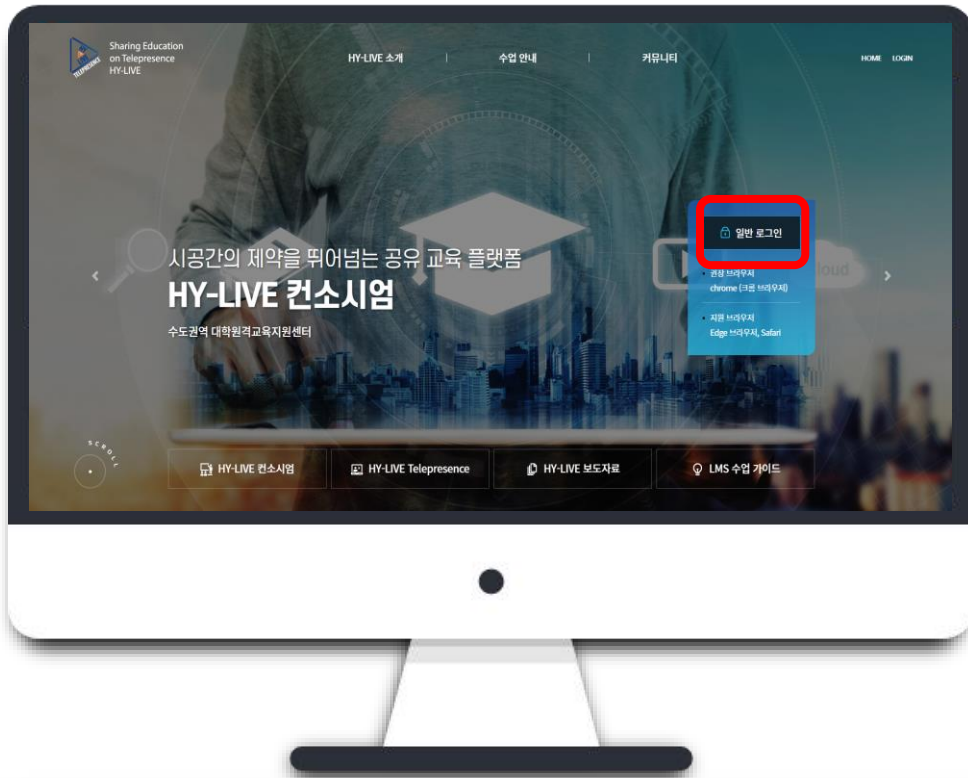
Sharing Education on Telepresence HY-LIVE

TELEPRESENCE

HY-LIVE 소개

수업 안내

커뮤니티

HOME LOGIN

일반 로그인

권장 브라우저
chrome (크롬 브라우저)

지원 브라우저
Edge 브라우저, Safari

시공간의 제약을 뛰어넘는 공유 교육 플랫폼

HY-LIVE 컨소시엄

수도권역 대학원격교육지원센터

loud

SCROLL

HY-LIVE 컨소시엄

HY-LIVE Telepresence

HY-LIVE 보도자료

LMS 수업 가이드